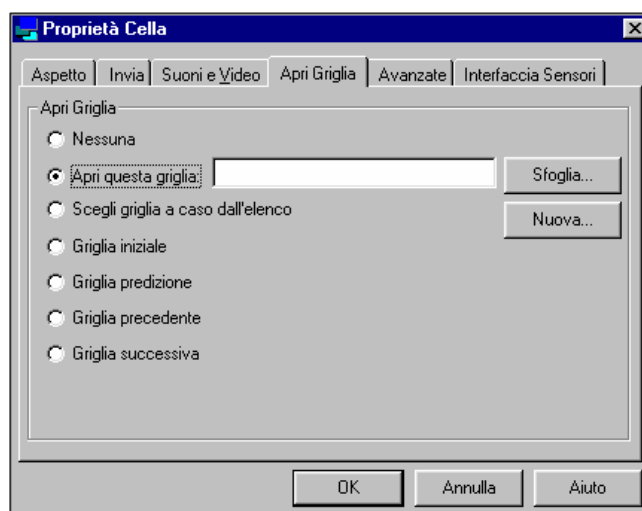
Proprietà Cella

Aspetto | Invia | Suoni e Video | Apri Griglia | Avanzate | Interfaccia Sensori

Apri Griglia

Nessuna

Apri questa griglia:

Sfoglia...

Scegli griglia a caso dall'elenco

Nuova...

Griglia iniziale

Griglia predizione

Griglia precedente

Griglia successiva

OK

Annulla

Aiuto